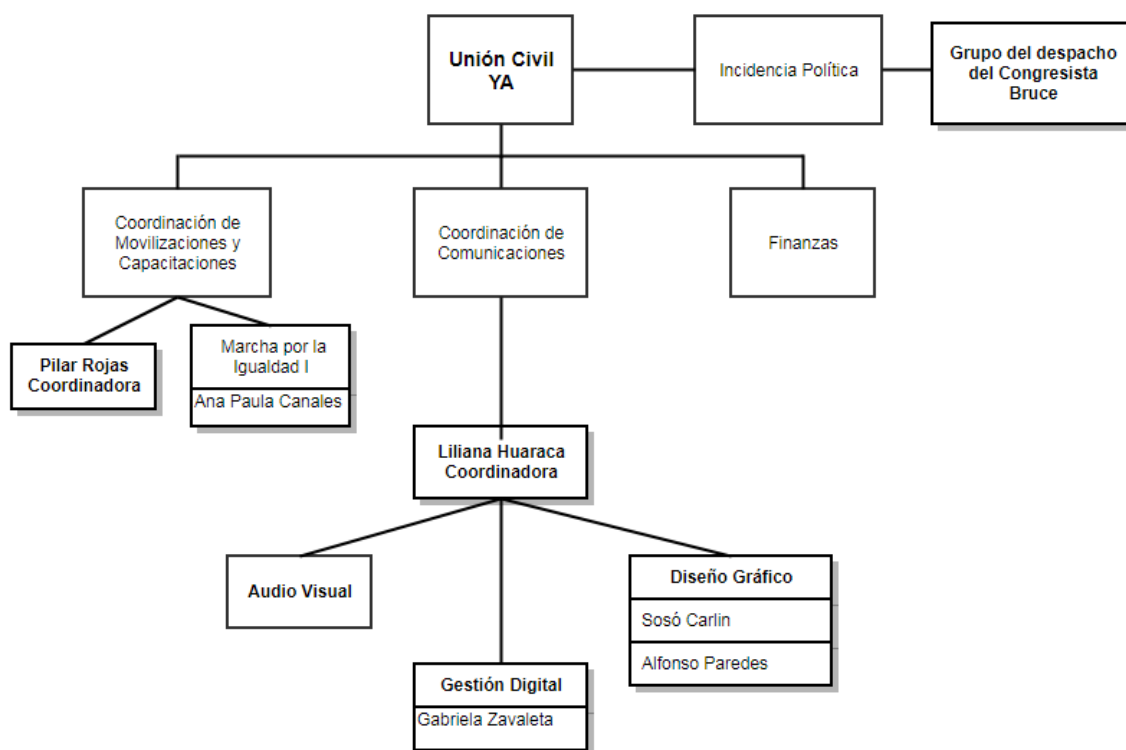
Unión Civil YA

Incidencia Política

Grupo del despacho del Congresista Bruce

Coordinación de Movilizaciones y Capacitaciones

Coordinación de Comunicaciones

Finanzas

Pilar Rojas Coordinadora

Marcha por la Igualdad I

Ana Paula Canales

Liliana Huaraca Coordinadora

Audio Visual

Diseño Gráfico

Sosó Carlin

Alfonso Paredes

Gestión Digital

Gabriela Zavaleta